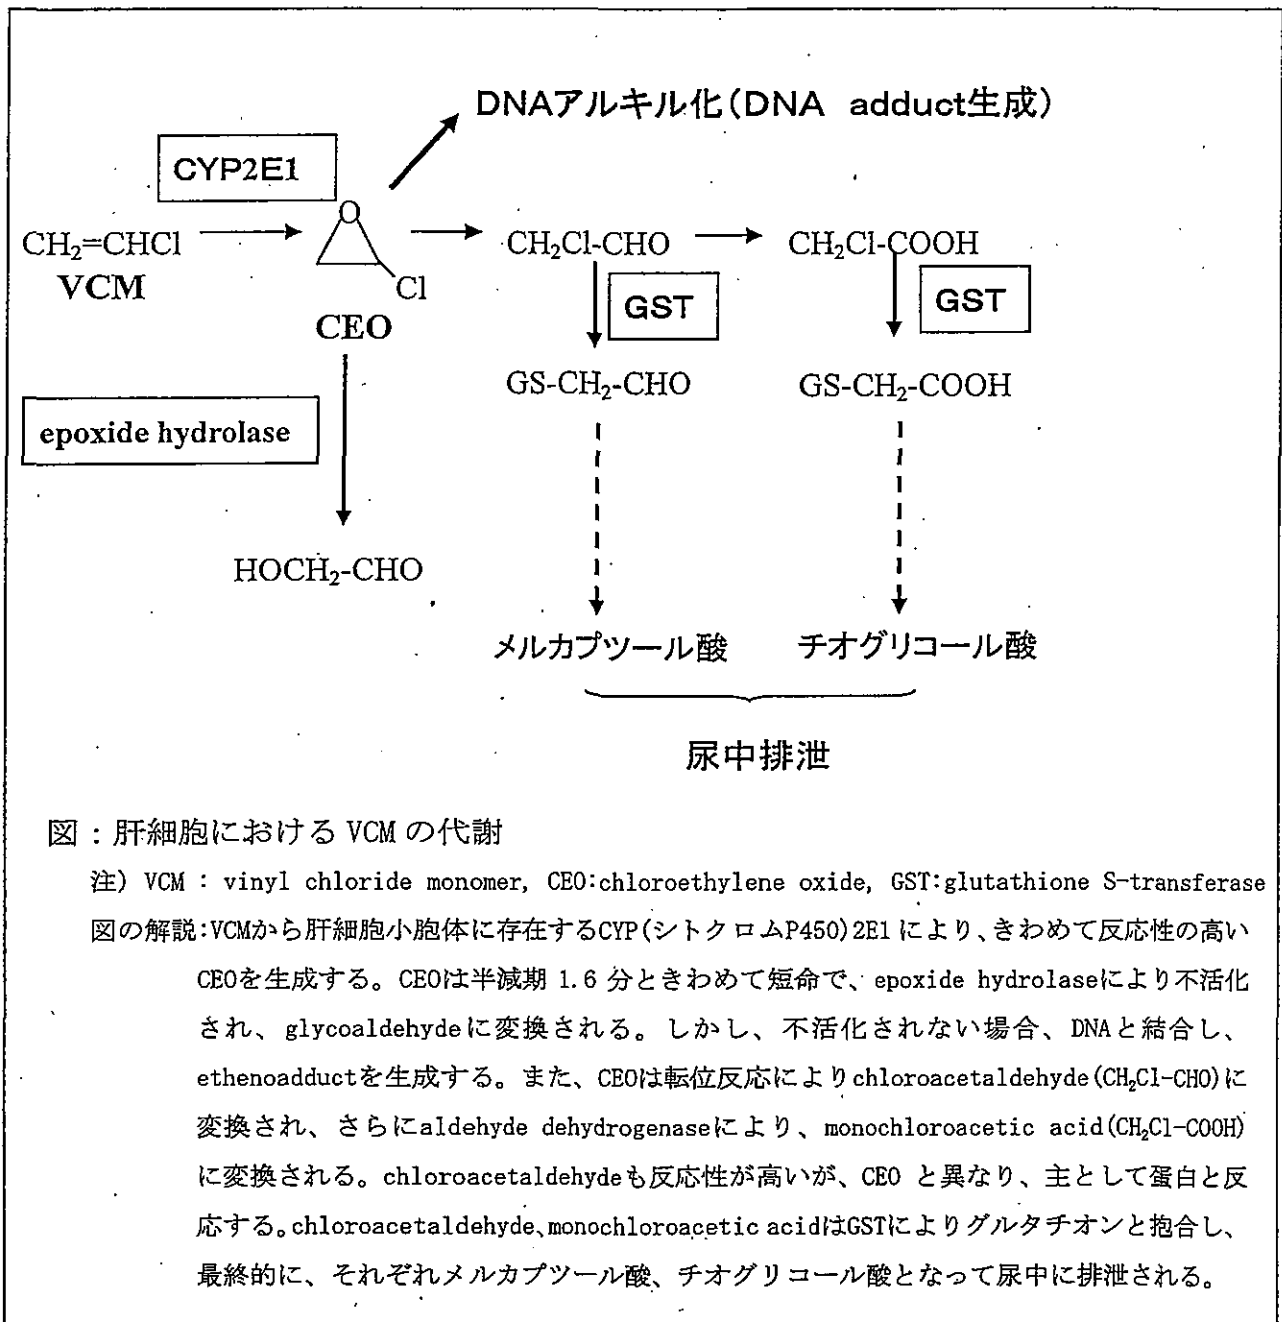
DNAアルキル化（DNA adduct生成）

CYP2E1

$CH_2$=CHCl
VCM

O
Cl
CEO

$CH_2$Cl-CHO

$CH_2$Cl-COOH

GST

GST

GS-$CH_2$-CHO

GS-$CH_2$-COOH

epoxide hydrolase

HO$CH_2$-CHO

メルカプツール酸

チオグリコール酸

尿中排泄

図：肝細胞における VCM の代謝

注）VCM : vinyl chloride monomer, CEO:chloroethylene oxide, GST:glutathione S-transferase

図の解説:VCMから肝細胞小胞体に存在するCYP(シトクロムP450)2E1により、きわめて反応性の高いCEOを生成する。CEOは半減期 1.6 分ときわめて短命で、epoxide hydrolaseにより不活化され、glycoaldehydeに変換される。しかし、不活化されない場合、DNAと結合し、ethenoadductを生成する。また、CEOは転位反応によりchloroacetaldehyde($CH_2$Cl-CHO)に変換され、さらにaldehyde dehydrogenaseにより、monochloroacetic acid($CH_2$Cl-COOH)に変換される。chloroacetaldehydeも反応性が高いが、CEO と異なり、主として蛋白と反応する。chloroacetaldehyde、monochloroacetic acidはGSTによりグルタチオンと抱合し、最終的に、それぞれメルカプツール酸、チオグリコール酸となって尿中に排泄される。